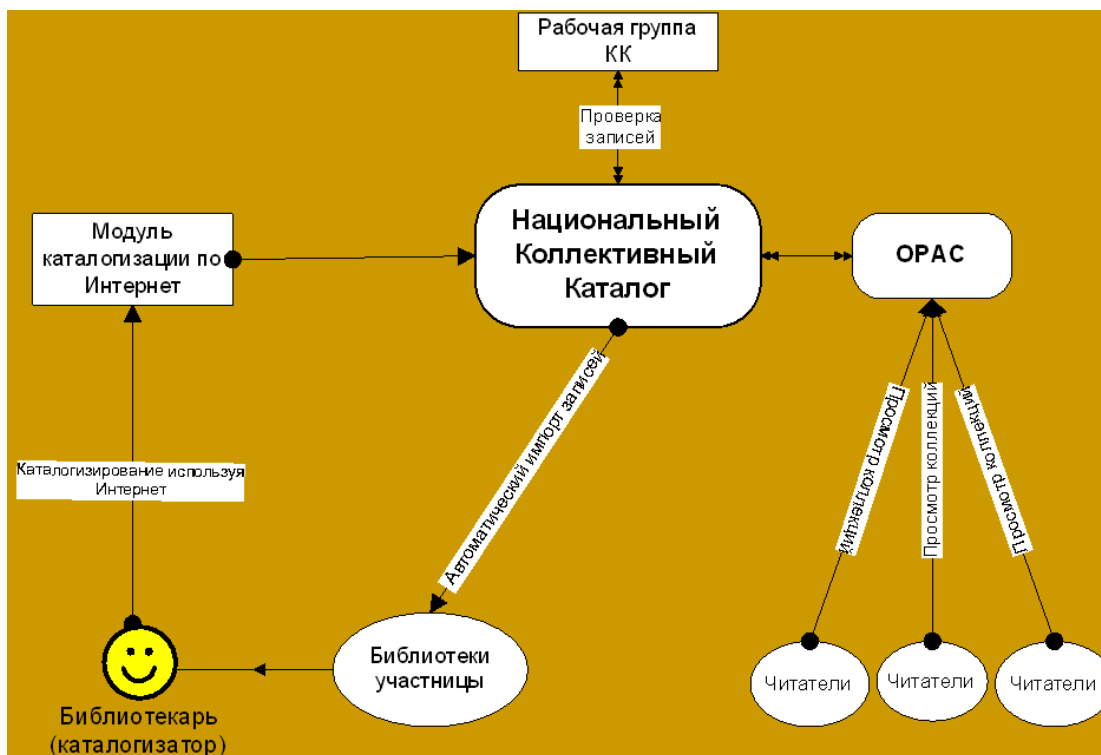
Рабочая группа КК

Проверка записей

Модуль каталогизации по Интернет

Национальный Коллективный Каталог

OPAC

Каталогизирование используя Интернет

Автоматический импорт записей

Просмотр коллекций

Просмотр коллекций

Просмотр коллекций

Библиотеки участницы

Читатели

Читатели

Читатели

Библиотекарь (каталогизатор)